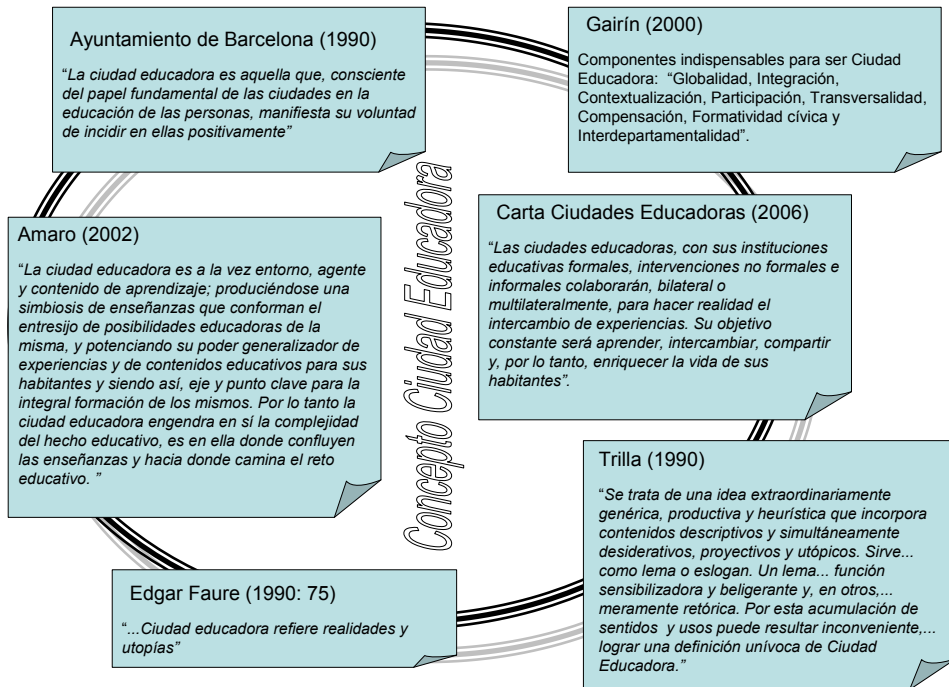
Ayuntamiento de Barcelona (1990)

"*La ciudad educadora es aquella que, consciente del papel fundamental de las ciudades en la educación de las personas, manifiesta su voluntad de incidir en ellas positivamente*"

Gairín (2000)

Componentes indispensables para ser Ciudad Educadora: "Globalidad, Integración, Contextualización, Participación, Transversalidad, Compensación, Formatividad cívica y Interdepartamentalidad".

Concepto Ciudad Educadora

Carta Ciudades Educadoras (2006)

"*Las ciudades educadoras, con sus instituciones educativas formales, intervenciones no formales e informales colaborarán, bilateral o multilateralmente, para hacer realidad el intercambio de experiencias. Su objetivo constante será aprender, intercambiar, compartir y, por lo tanto, enriquecer la vida de sus habitantes*".

Amaro (2002)

"*La ciudad educadora es a la vez entorno, agente y contenido de aprendizaje; produciéndose una simbiosis de enseñanzas que conforman el entresijo de posibilidades educadoras de la misma, y potenciando su poder generalizador de experiencias y de contenidos educativos para sus habitantes y siendo así, eje y punto clave para la integral formación de los mismos. Por lo tanto la ciudad educadora engendra en sí la complejidad del hecho educativo, es en ella donde confluyen las enseñanzas y hacia donde camina el reto educativo. "*

Trilla (1990)

"*Se trata de una idea extraordinariamente genérica, productiva y heurística que incorpora contenidos descriptivos y simultáneamente desiderativos, proyectivos y utópicos. Sirve... como lema o eslogan. Un lema... función sensibilizadora y beligerante y, en otros,... meramente retórica. Por esta acumulación de sentidos y usos puede resultar inconveniente,... lograr una definición unívoca de Ciudad Educadora."*

Edgar Faure (1990: 75)

"*...Ciudad educadora refiere realidades y utopías*"